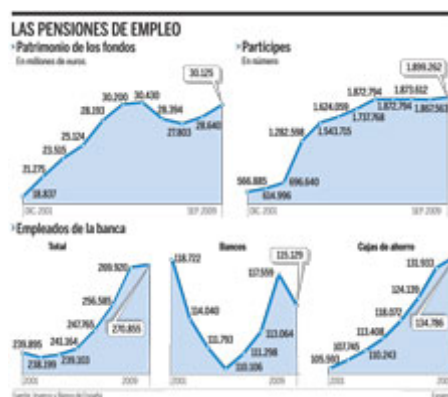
LAS PENSIONES DE EMPLEO

›Patrimonio de los fondos
En millones de euros

21.275
18.837
23.515
25.024
28.193
30.200
30.430
28.394
27.803
28.640
30.125
DIC. 2001
SEP. 2009

›Partícipes
En número

566.885
604.996
696.640
1.282.598
1.543.705
1.624.059
1.737.768
1.872.794
1.872.794
1.873.612
1.857.563
1.899.262
DIC. 2001
SEP. 2009

›Empleados de la banca

Total
239.895
238.199
241.164
239.303
247.765
256.585
269.920
270.855
2001
2009

Bancos
118.722
114.040
111.793
110.106
111.258
113.064
117.559
125.129
2001
2009

Cajas de ahorro
105.990
107.745
111.408
110.243
116.072
124.139
131.933
134.786
2001

Fuente: Inverco y Banco de España